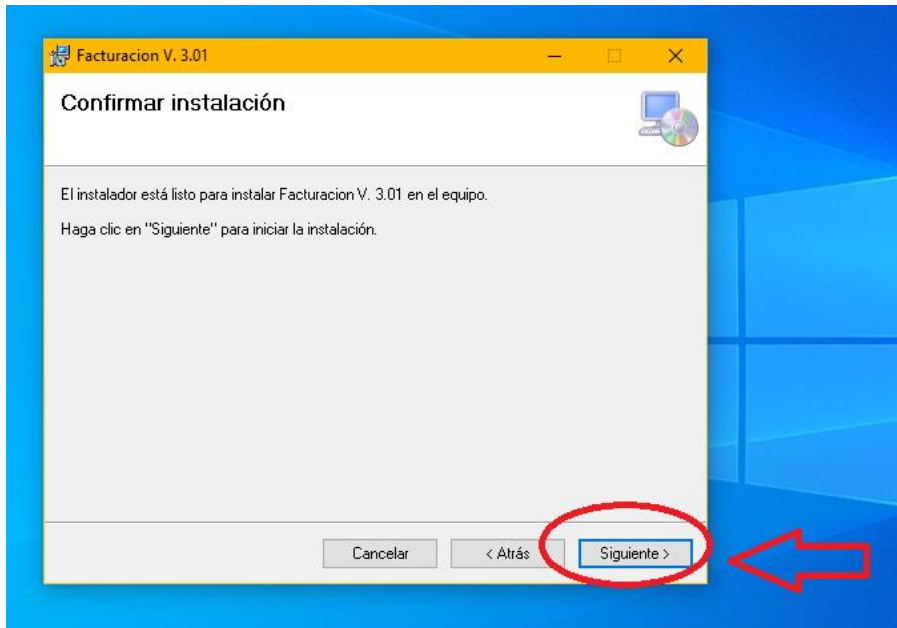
Facturacion V. 3.01

Confirmar instalación

El instalador está listo para instalar Facturacion V. 3.01 en el equipo.

Haga clic en "Siguiente" para iniciar la instalación.

Cancelar

< Atrás

Siguiente >